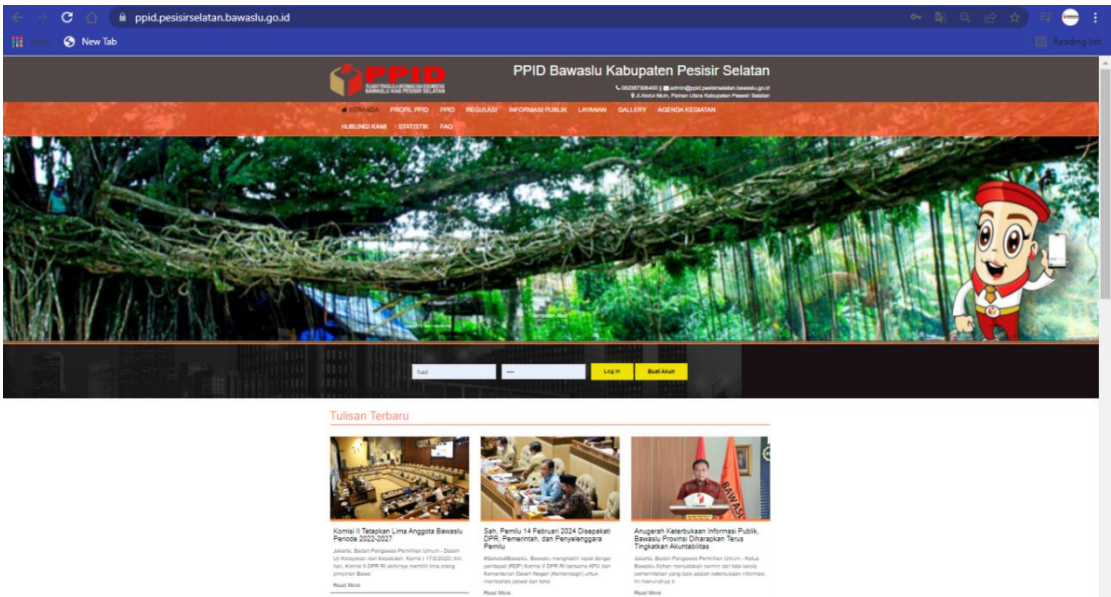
ppid.pesisirselatan.bawaslu.go.id

Apps New Tab

Reading list

PPID

PPID Bawaslu Kabupaten Pesisir Selatan

BERANDA PROFIL PPID PPID REGULASI INFORMASI PUBLIK LAYANAN GALLERY AGENDA KEGIATAN HUBUNGI KAMI STATISTIK FAQ

Log In Buat Akun

Tulisan Terbaru

Komisi II Tetapkan Lima Anggota Bawaslu Periode 2022-2027

Read More

Sah, Pemilu 14 Februari 2024 Disepakati DPR, Pemerintah, dan Penyelenggara Pemilu

Read More

Anugerah Keterbukaan Informasi Publik, Bawaslu Provinsi Diharapkan Terus Tingkatkan Akuntabilitas

Read More